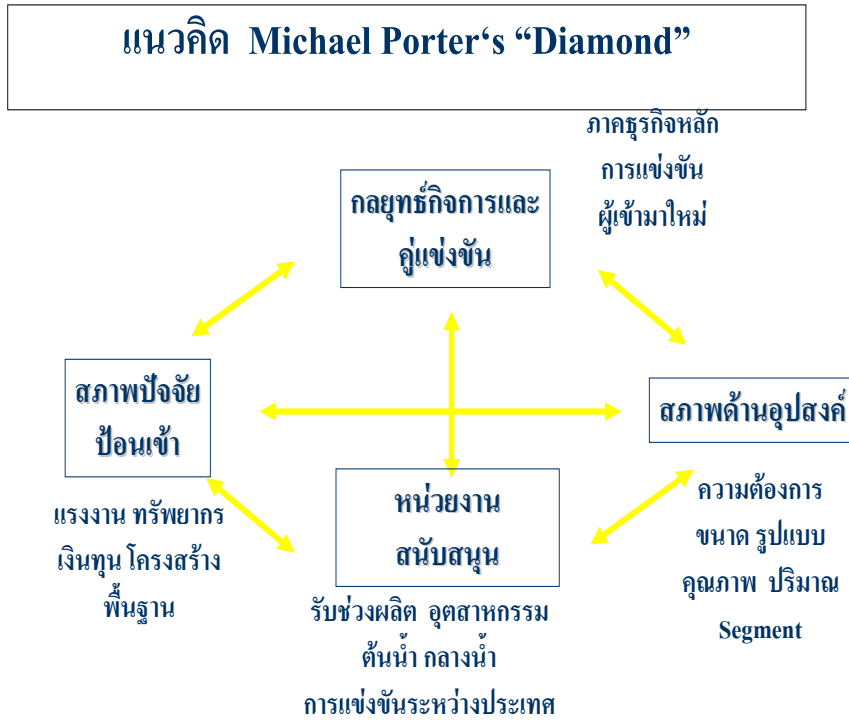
แนวคิด Michael Porter‘s “Diamond”

ภาคธุรกิจหลัก
การแข่งขัน
ผู้เข้ามาใหม่

กลยุทธ์กิจการและคู่แข่งขัน

สภาพปัจจัยป้อนเข้า

สภาพด้านอุปสงค์

หน่วยงานสนับสนุน

แรงงาน ทรัพยากร
เงินทุน โครงสร้างพื้นฐาน

ความต้องการ
ขนาด รูปแบบ
คุณภาพ ปริมาณ
Segment

รับช่วงผลิต อุตสาหกรรม
ต้นน้ำ กลางน้ำ
การแข่งขันระหว่างประเทศ